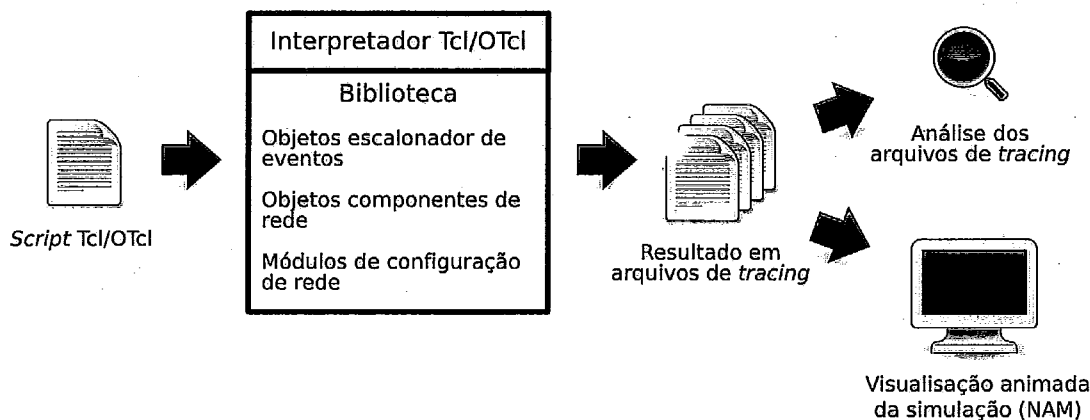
*Script* Tcl/OTcl

Interpretador Tcl/OTcl

Biblioteca

Objetos escalonador de eventos

Objetos componentes de rede

Módulos de configuração de rede

Resultado em arquivos de *tracing*

Análise dos arquivos de *tracing*

Visualisação animada da simulação (NAM)